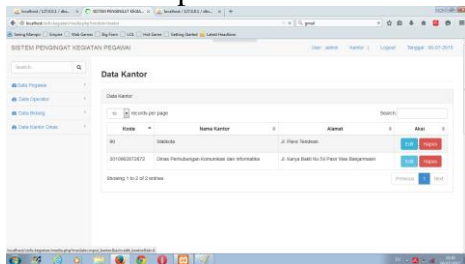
SISTEM PENGINGAT KEGIATAN PEGAWAI

User : admin | Kantor : | Logout | Tanggal : 00-01-2015

Search...

Data Pegawai

Data Operator

Data Bidang

Data Kantor Dinas

Data Kantor

Data Kantor

10 records per page

Search:

| Kode | Nama Kantor | Alamat | Aksi |
|---|---|---|---|
| 80 | Walikota | Jl. Pierre Tendean | Edit Hapus |
| 3010902073672 | Dinas Perhubungan Komunikasi dan Informatika | Jl. Karya Bakti No 51 Pasir Mas Banjarmasin | Edit Hapus |

Showing 1 to 2 of 2 entries

Previous 1 Next